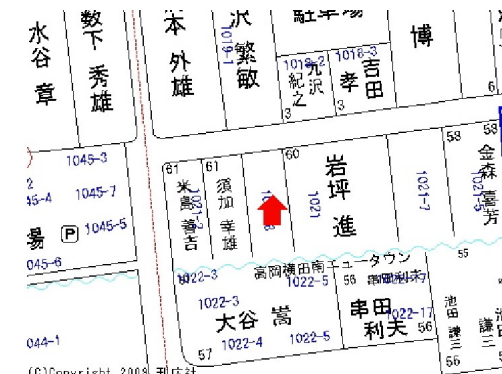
水谷 章

数下 秀雄

本 外雄

沢 繁敏

1019-1

駐車場

1018-2
孔沢 紀之
3

1018-3
吉田 孝
3

博

1045-3
2
45-4
1045-7
場 P 1045-5
045-6

61
米島 善吉

61
須加 幸雄
1021-2

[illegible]

60

岩坪 進
1021

1021-7

58

58
金森 憲芳
1021-5

55

高岡横田南ニュータウン
1022-3
1022-3
1022-5
56
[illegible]
串田 利夫
1022-17
56

大谷 嵩
1022-4
1022-5
57

池田 謙
56

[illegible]

044-1

(C)Copyright 2008 刊広社